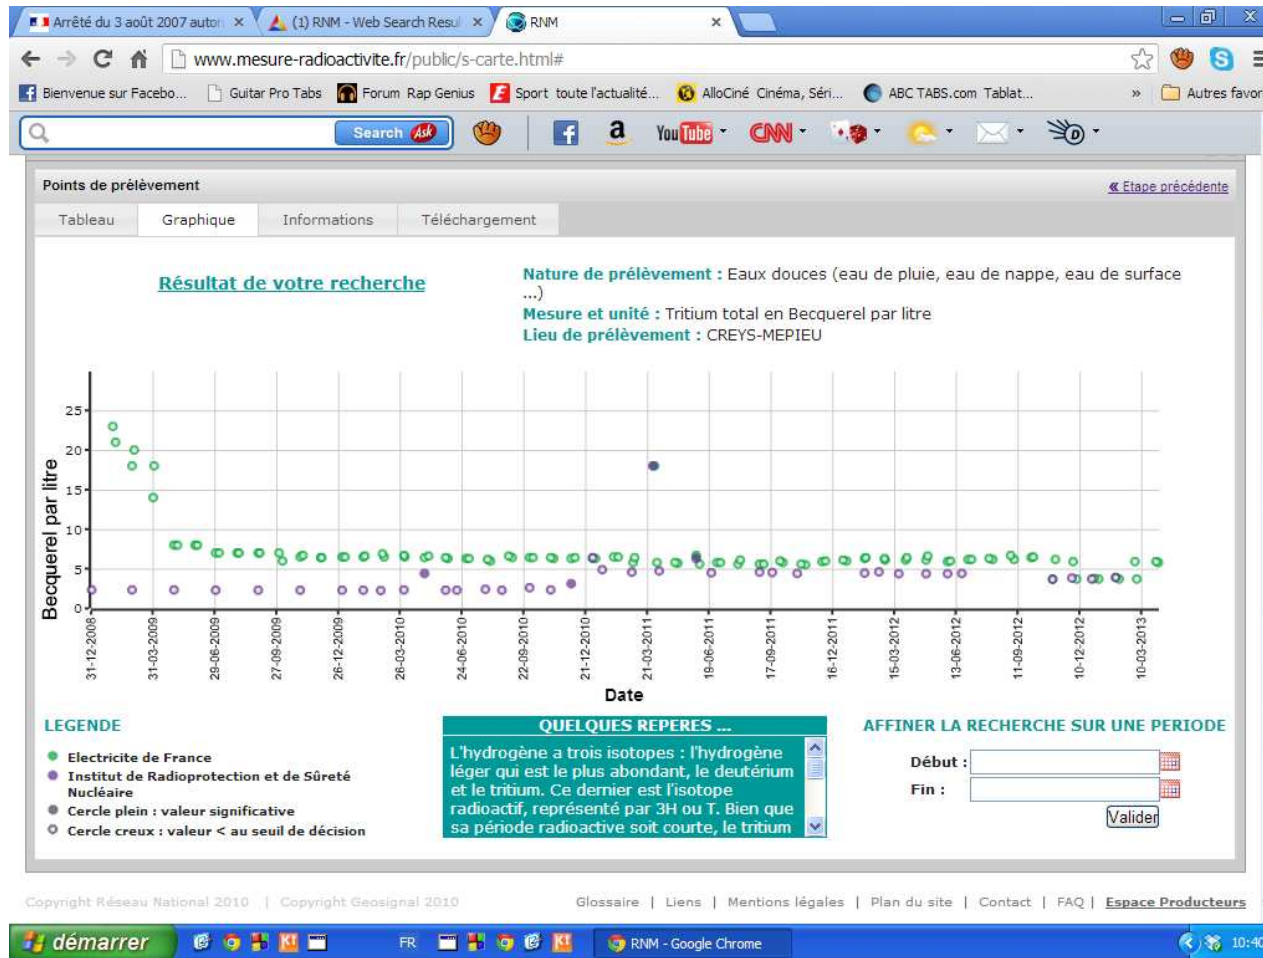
Arrêté du 3 août 2007 autor ×
(1) RNM - Web Search Resul ×
RNM ×

www.mesure-radioactivite.fr/public/s-carte.html#

Bienvenue sur Facebo... Guitar Pro Tabs Forum Rap Genius Sport toute l'actualité... AlloCiné Cinéma, Séri... ABC TABS.com Tablat... » Autres favor

Search Ask

Points de prélèvement
« Etape précédente

Tableau | Graphique | Informations | Téléchargement

Résultat de votre recherche

Nature de prélèvement : Eaux douces (eau de pluie, eau de nappe, eau de surface ...)
Mesure et unité : Tritium total en Becquerel par litre
Lieu de prélèvement : CREYS-MEPIEU

Becquerel par litre

25
20
15
10
5
0

31-12-2008
31-03-2009
28-06-2009
27-09-2009
26-12-2009
26-03-2010
24-06-2010
22-09-2010
21-12-2010
21-03-2011
19-06-2011
17-09-2011
16-12-2011
15-03-2012
13-06-2012
11-09-2012
10-12-2012
10-03-2013

Date

LEGENDE
Electricite de France
Institut de Radioprotection et de Sûreté Nucléaire
Cercle plein : valeur significative
Cercle creux : valeur < au seuil de décision

QUELQUES REPERES ...
L'hydrogène a trois isotopes : l'hydrogène léger qui est le plus abondant, le deutérium et le tritium. Ce dernier est l'isotope radioactif, représenté par 3H ou T. Bien que sa période radioactive soit courte, le tritium

AFFINER LA RECHERCHE SUR UNE PERIODE
Début :
Fin :
Valider

Copyright Réseau National 2010 | Copyright Geosignal 2010
Glossaire | Liens | Mentions légales | Plan du site | Contact | FAQ | Espace Producteurs

démarrer FR RNM - Google Chrome 10:40